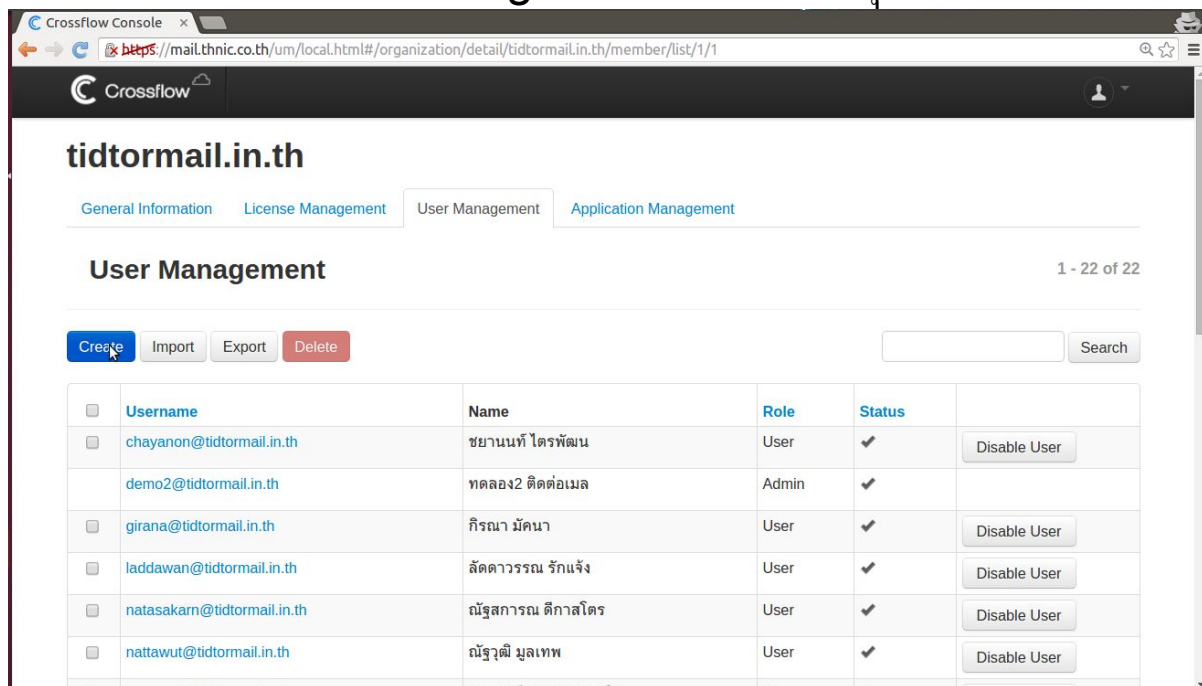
Crossflow Console ×

https://mail.thnic.co.th/um/local.html#/organization/detail/tidtormail.in.th/member/list/1/1

Crossflow

tidtormail.in.th

General Information License Management User Management Application Management

User Management

1 - 22 of 22

Create Import Export Delete

Search

| | Username | Name | Role | Status | |
|---|---|---|---|---|---|
| | chayanon@tidtormail.in.th | ชยานนท์ ไตรพัฒน | User | ✔ | Disable User |
| | demo2@tidtormail.in.th | ทดลอง2 ติดต่อเมล | Admin | ✔ | |
| | girana@tidtormail.in.th | กิรณา มัคนา | User | ✔ | Disable User |
| | laddawan@tidtormail.in.th | ลัดดาวรรณ รักแจ้ง | User | ✔ | Disable User |
| | natasakarn@tidtormail.in.th | ณัฐสการณ ดีกาสโตร | User | ✔ | Disable User |
| | nattawut@tidtormail.in.th | ณัฐวุฒิ มูลเทพ | User | ✔ | Disable User |